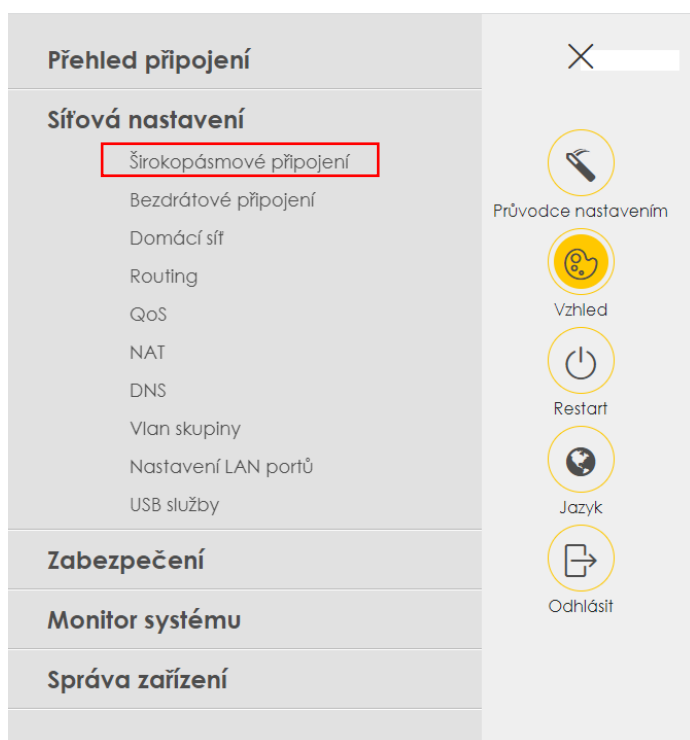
Přehled připojení

Síťová nastavení

Širokopásmové připojení

Bezdrátové připojení

Domácí síť

Routing

QoS

NAT

DNS

Vlan skupiny

Nastavení LAN portů

USB služby

Zabezpečení

Monitor systému

Správa zařízení

Průvodce nastavením

Vzhled

Restart

Jazyk

Odhlásit